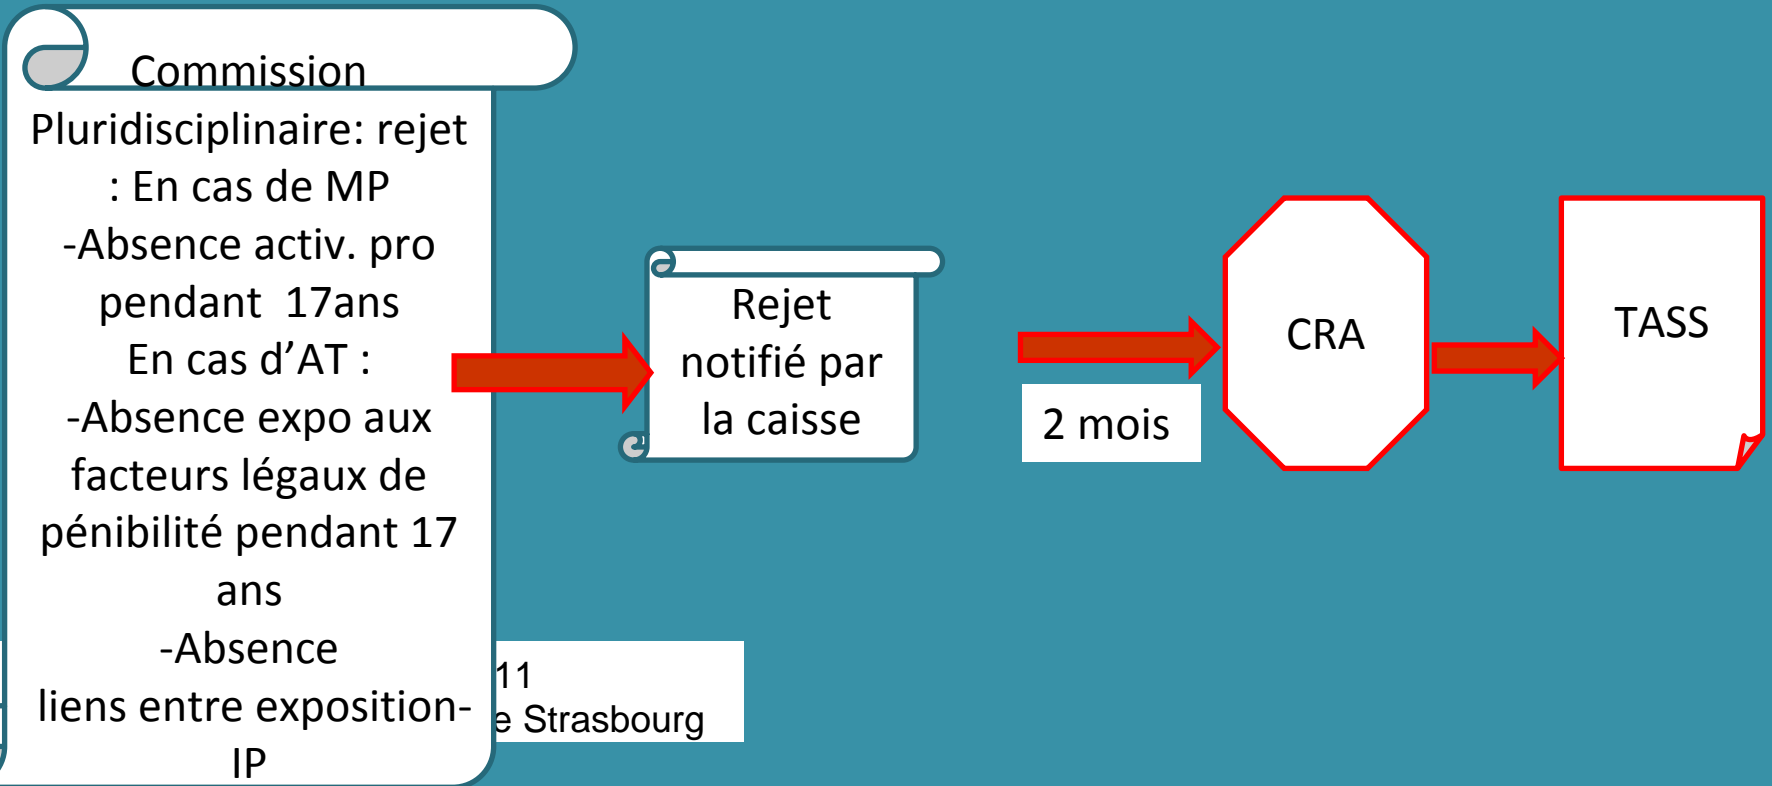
Commission Pluridisciplinaire: rejet : En cas de MP
-Absence activ. pro pendant 17ans
En cas d'AT :
-Absence expo aux facteurs légaux de pénibilité pendant 17 ans
-Absence
liens entre exposition-IP

Rejet notifié par la caisse

2 mois

CRA

TASS

11
e Strasbourg